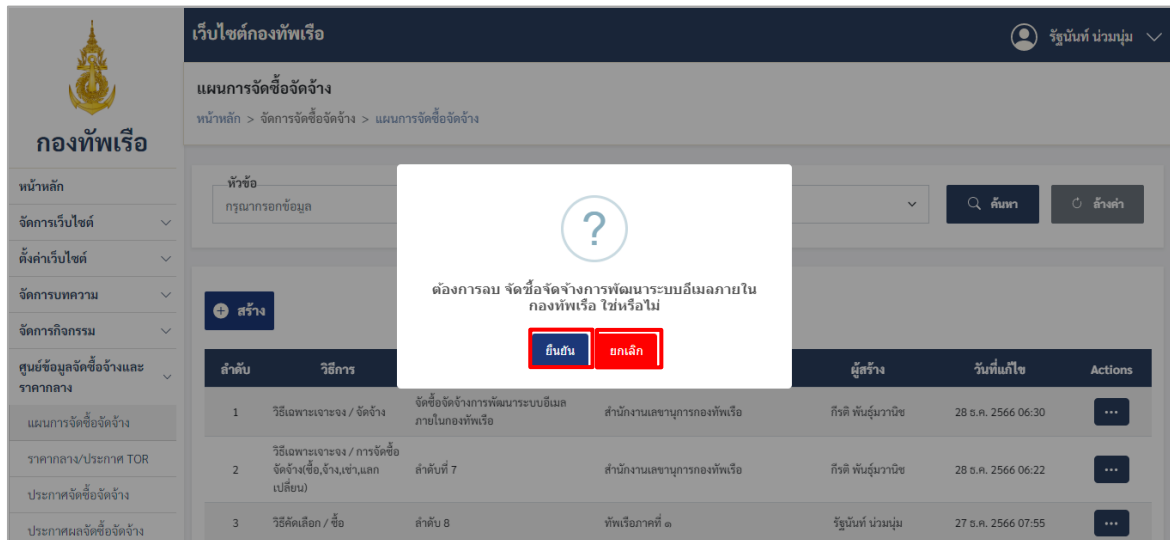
กองทัพเรือ

หน้าหลัก
จัดการเว็บไซต์
ตั้งค่าเว็บไซต์
จัดการบทความ
จัดการกิจกรรม
ศูนย์ข้อมูลจัดซื้อจ้างและราคากลาง
แผนการจัดซื้อจัดจ้าง
ราคากลาง/ประกาศ TOR
ประกาศจัดซื้อจัดจ้าง
ประกาศผลจัดซื้อจัดจ้าง

เว็บไซต์กองทัพเรือ

รัฐนันท์ น่วมนุ่ม

แผนการจัดซื้อจัดจ้าง

หน้าหลัก > จัดการจัดซื้อจัดจ้าง > แผนการจัดซื้อจัดจ้าง

หัวข้อ
กรุณากรอกข้อมูล

ค้นหา
ล้างค่า

สร้าง

?

ต้องการลบ จัดซื้อจัดจ้างการพัฒนาระบบอีเมลภายในกองทัพเรือ ใช่หรือไม่

ยืนยัน
ยกเลิก

| ลำดับ | วิธีการ | | | ผู้สร้าง | วันที่แก้ไข | Actions |
|---|---|---|---|---|---|---|
| 1 | วิธีเฉพาะเจาะจง / จัดจ้าง | จัดซื้อจัดจ้างการพัฒนาระบบอีเมลภายในกองทัพเรือ | สำนักงานเลขานุการกองทัพเรือ | กีรติ พันธุ์มวานิช | 28 ธ.ค. 2566 06:30 | ... |
| 2 | วิธีเฉพาะเจาะจง / การจัดซื้อจัดจ้าง(ซื้อ,จ้าง,เช่า,แลกเปลี่ยน) | ลำดับที่ 7 | สำนักงานเลขานุการกองทัพเรือ | กีรติ พันธุ์มวานิช | 28 ธ.ค. 2566 06:22 | ... |
| 3 | วิธีคัดเลือก / ซื้อ | ลำดับ 8 | ทัพเรือภาคที่ ๑ | รัฐนันท์ น่วมนุ่ม | 27 ธ.ค. 2566 07:55 | ... |